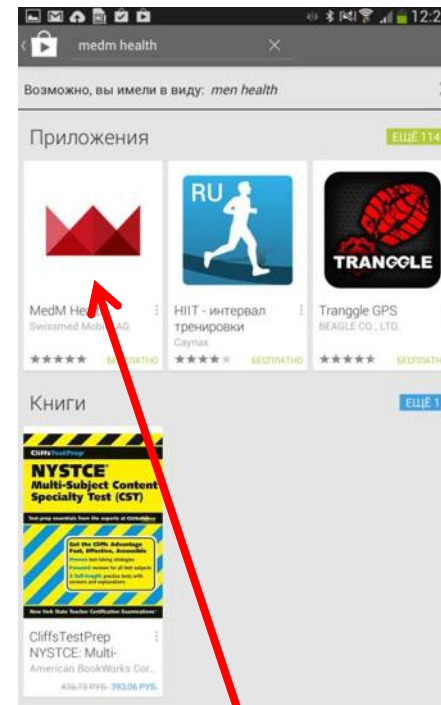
12:2

medm health

Возможно, вы имели в виду: men health

Приложения

ЕЩЁ 114

RU

TRANGGLE

MedM Hea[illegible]
Swissmed Mobi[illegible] AG
БЕСПЛАТНО

HIIT - интервал тренировки
Caynax
БЕСПЛАТНО

Tranggle GPS
BEAGLE CO., LTD.
БЕСПЛАТНО

Книги

ЕЩЁ 1

CliffsTestPrep
NYSTCE
Multi-Subject Content Specialty Test (CST)
Get the Cliffs Advantage Fast, Effective, Accessible
New York State Teacher Certification Examinations

CliffsTestPrep NYSTCE: Multi-
American BookWorks Cor.
436,73 РУБ. 393,06 РУБ.